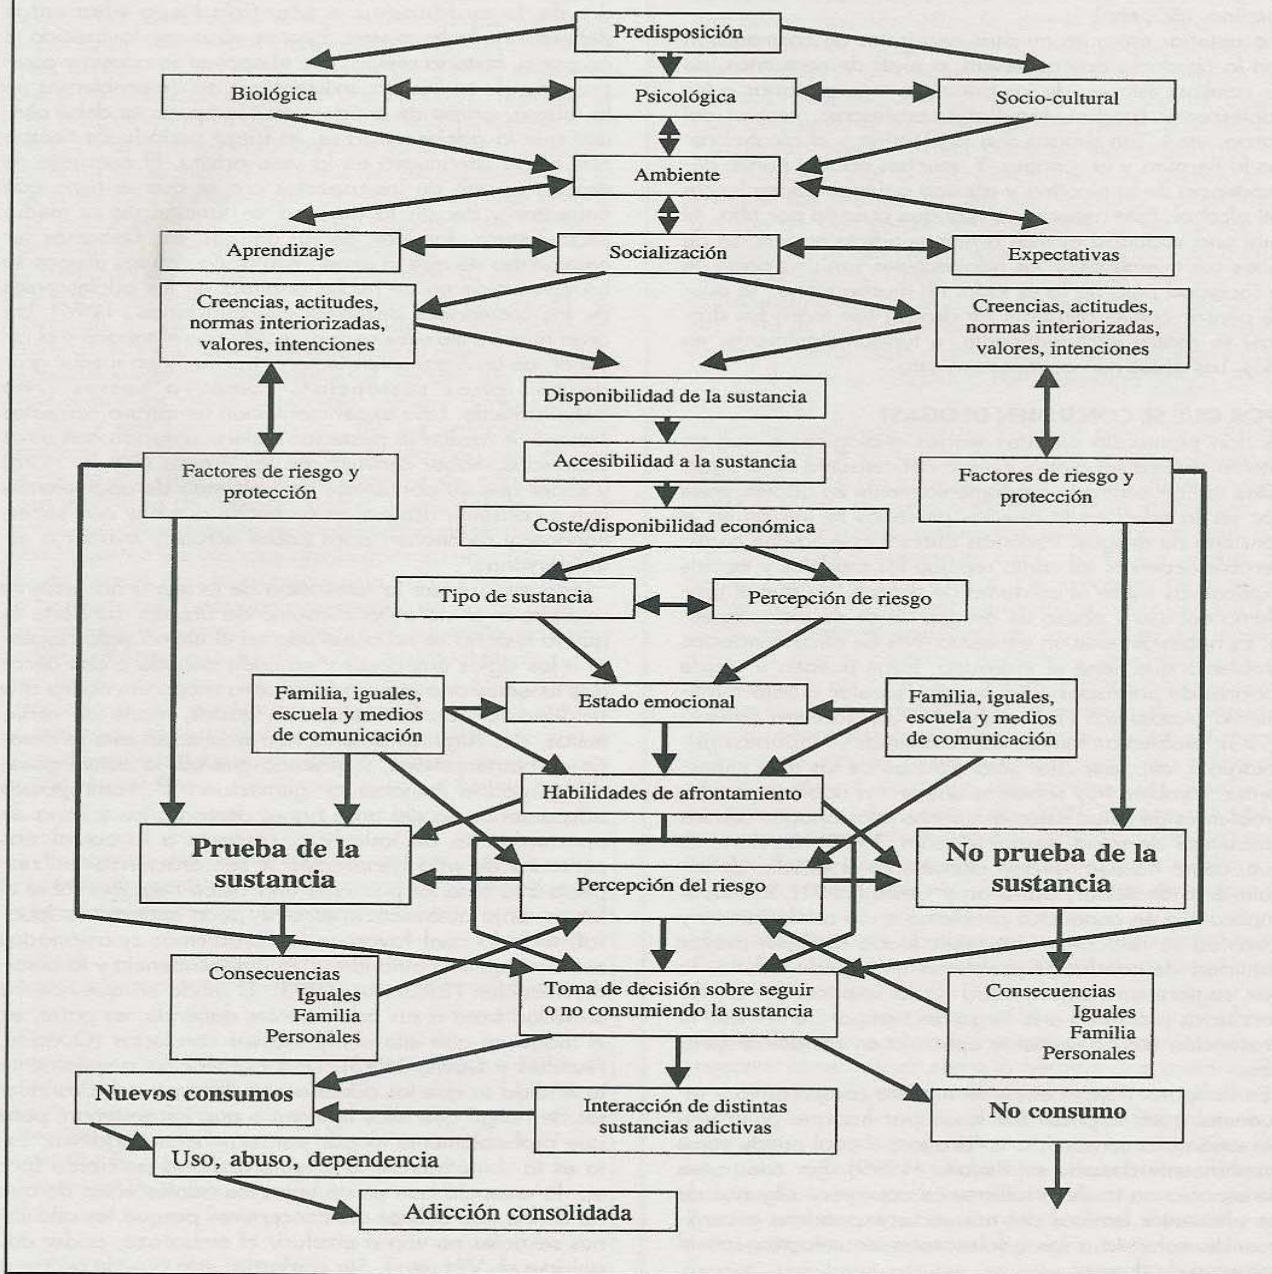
Predisposición

Biológica

Psicológica

Socio-cultural

Ambiente

Aprendizaje

Socialización

Expectativas

Creencias, actitudes, normas interiorizadas, valores, intenciones

Creencias, actitudes, normas interiorizadas, valores, intenciones

Disponibilidad de la sustancia

Accesibilidad a la sustancia

Factores de riesgo y protección

Factores de riesgo y protección

Coste/disponibilidad económica

Tipo de sustancia

Percepción de riesgo

Familia, iguales, escuela y medios de comunicación

Estado emocional

Familia, iguales, escuela y medios de comunicación

Habilidades de afrontamiento

Prueba de la sustancia

No prueba de la sustancia

Percepción del riesgo

Consecuencias
Iguales
Familia
Personales

Toma de decisión sobre seguir o no consumiendo la sustancia

Consecuencias
Iguales
Familia
Personales

Nuevos consumos

Interacción de distintas sustancias adictivas

No consumo

Uso, abuso, dependencia

Adicción consolidada